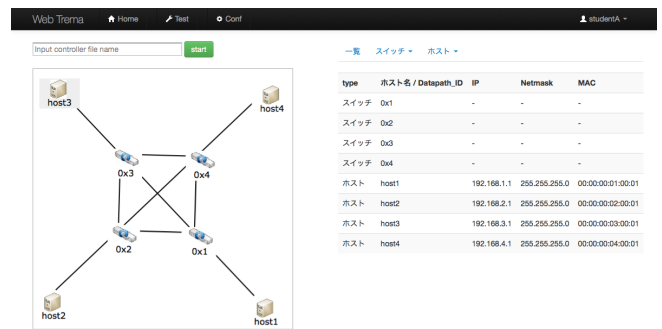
Web Trema Home Test Conf studentA

Input controller file name start

host3
host4
0x3
0x4
0x2
0x1
host2
host1

一覧 スイッチ ホスト

| type | ホスト名 / Datapath_ID | IP | Netmask | MAC |
|---|---|---|---|---|
| スイッチ | 0x1 | - | - | - |
| スイッチ | 0x2 | - | - | - |
| スイッチ | 0x3 | - | - | - |
| スイッチ | 0x4 | - | - | - |
| ホスト | host1 | 192.168.1.1 | 255.255.255.0 | 00:00:00:01:00:01 |
| ホスト | host2 | 192.168.2.1 | 255.255.255.0 | 00:00:00:02:00:01 |
| ホスト | host3 | 192.168.3.1 | 255.255.255.0 | 00:00:00:03:00:01 |
| ホスト | host4 | 192.168.4.1 | 255.255.255.0 | 00:00:00:04:00:01 |